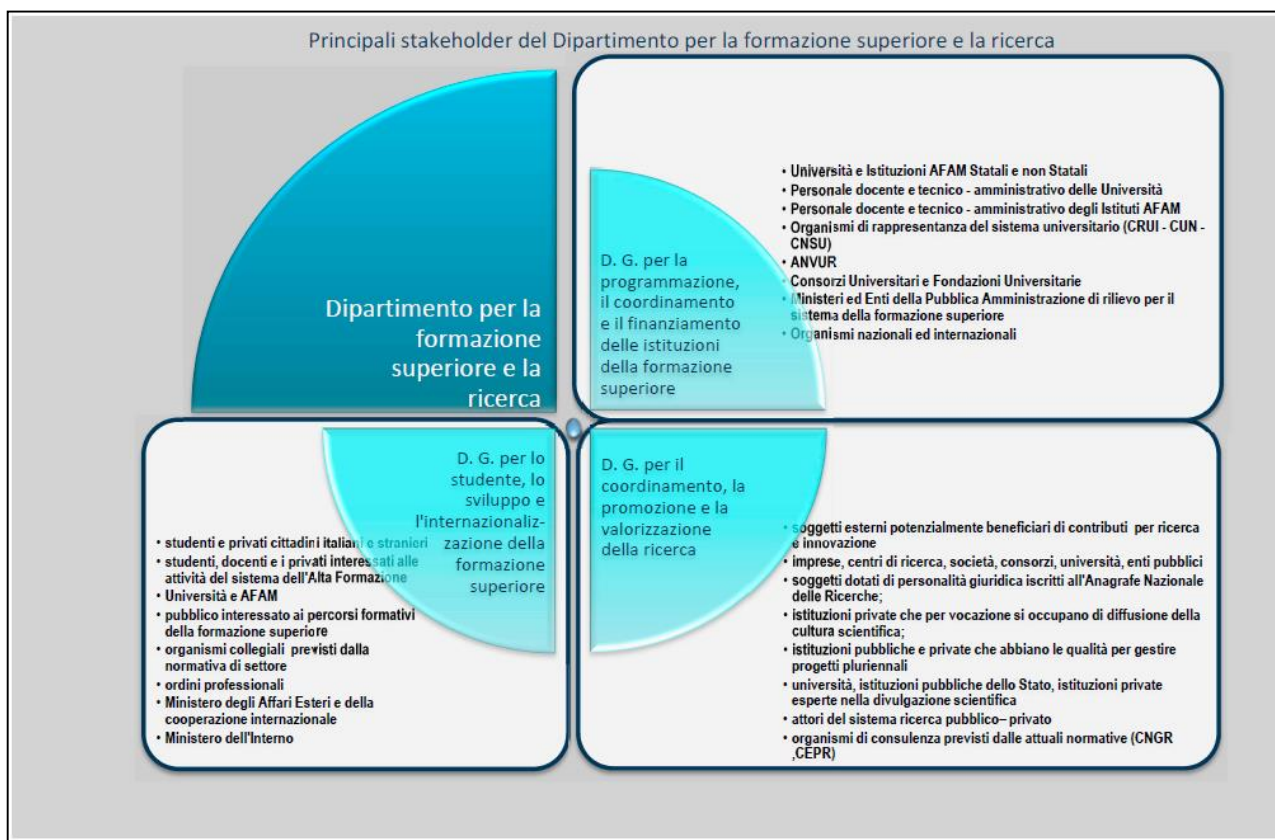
Principali stakeholder del Dipartimento per la formazione superiore e la ricerca

Dipartimento per la formazione superiore e la ricerca

D. G. per la programmazione, il coordinamento e il finanziamento delle istituzioni della formazione superiore

• Università e Istituzioni AFAM Statali e non Statali
• Personale docente e tecnico - amministrativo delle Università
• Personale docente e tecnico - amministrativo degli Istituti AFAM
• Organismi di rappresentanza del sistema universitario (CRUI - CUN - CNSU)
• ANVUR
• Consorzi Universitari e Fondazioni Universitarie
• Ministeri ed Enti della Pubblica Amministrazione di rilievo per il sistema della formazione superiore
• Organismi nazionali ed internazionali

D. G. per lo studente, lo sviluppo e l'internazionalizzazione della formazione superiore

• studenti e privati cittadini italiani e stranieri
• studenti, docenti e i privati interessati alle attività del sistema dell'Alta Formazione
• Università e AFAM
• pubblico interessato ai percorsi formativi della formazione superiore
• organismi collegiali previsti dalla normativa di settore
• ordini professionali
• Ministero degli Affari Esteri e della cooperazione internazionale
• Ministero dell'Interno

D. G. per il coordinamento, la promozione e la valorizzazione della ricerca

• soggetti esterni potenzialmente beneficiari di contributi per ricerca e innovazione
• imprese, centri di ricerca, società, consorzi, università, enti pubblici
• soggetti dotati di personalità giuridica iscritti all'Anagrafe Nazionale delle Ricerche;
• istituzioni private che per vocazione si occupano di diffusione della cultura scientifica;
• istituzioni pubbliche e private che abbiano le qualità per gestire progetti pluriennali
• università, istituzioni pubbliche dello Stato, istituzioni private esperte nella divulgazione scientifica
• attori del sistema ricerca pubblico– privato
• organismi di consulenza previsti dalle attuali normative (CNGR ,CEPR)